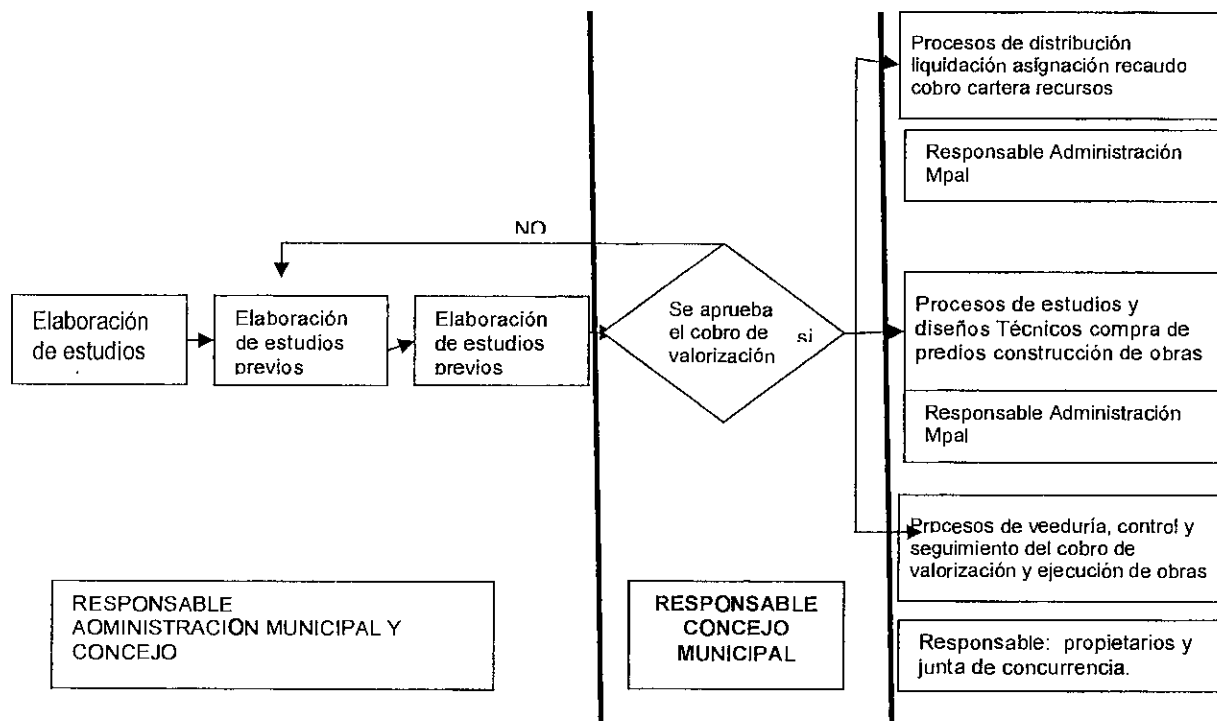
Procesos de distribución liquidación asignación recaudo cobro cartera recursos

Responsable Administración Mpal

NO

Elaboración de estudios

Elaboración de estudios previos

Elaboración de estudios previos

Se aprueba el cobro de valorización

si

Procesos de estudios y diseños Técnicos compra de predios construcción de obras

Responsable Administración Mpal

Procesos de veeduría, control y seguimiento del cobro de valorización y ejecución de obras

RESPONSABLE AOMINISTRACION MUNICIPAL Y CONCEJO

RESPONSABLE CONCEJO MUNICIPAL

Responsable: propietarios y junta de concurrencia.